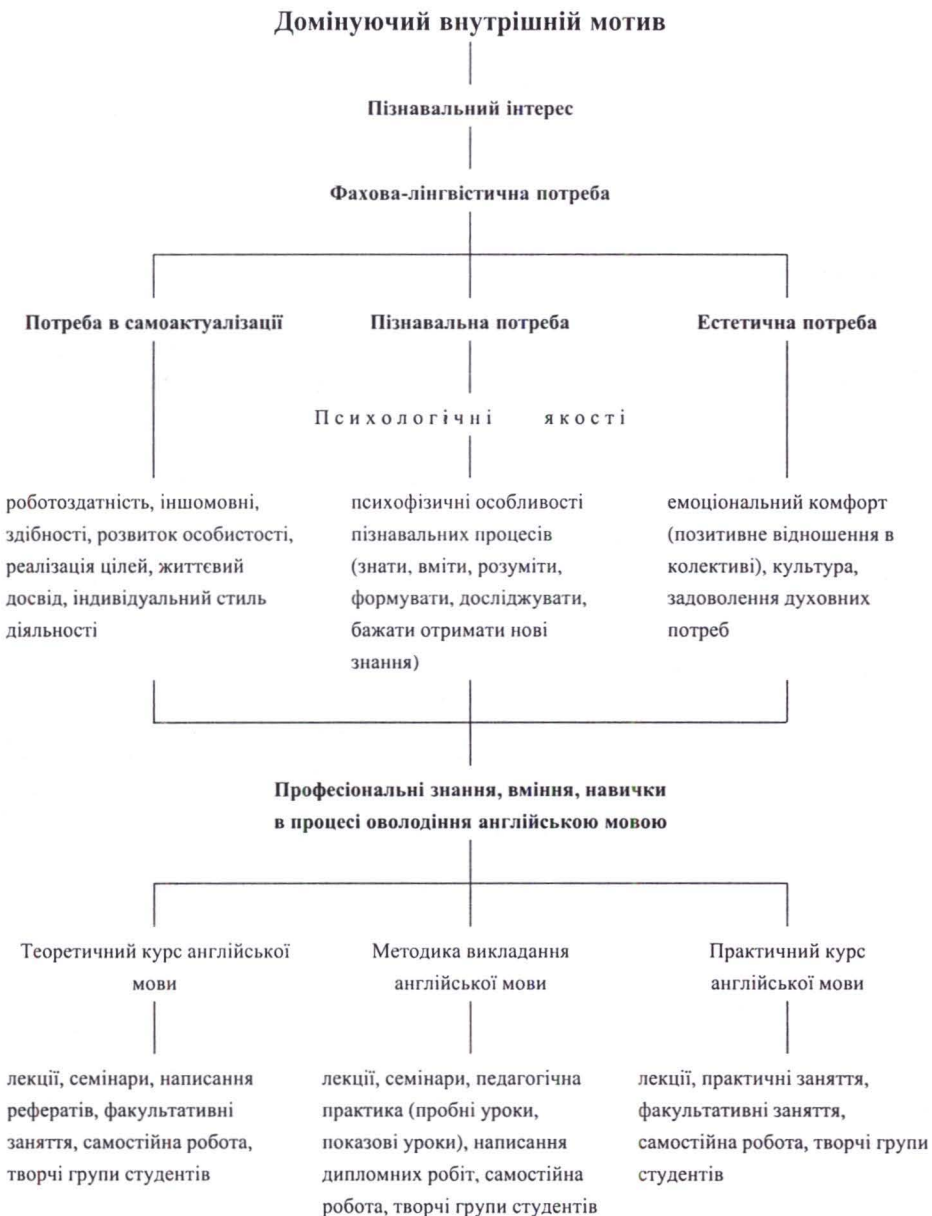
Домінуючий внутрішній мотив

Пізнавальний інтерес

Фахова-лінгвістична потреба

Потреба в самоактуалізації

Пізнавальна потреба

Естетична потреба

Психологічні якості

роботоздатність, іншомовні, здібності, розвиток особистості, реалізація цілей, життєвий досвід, індивідуальний стиль діяльності

психофізичні особливості пізнавальних процесів (знати, вміти, розуміти, формувати, досліджувати, бажати отримати нові знання)

емоціональний комфорт (позитивне відношення в колективі), культура, задоволення духовних потреб

Професіональні знання, вміння, навички в процесі оволодіння англійською мовою

Теоретичний курс англійської мови

Методика викладання англійської мови

Практичний курс англійської мови

лекції, семінари, написання рефератів, факультативні заняття, самостійна робота, творчі групи студентів

лекції, семінари, педагогічна практика (пробні уроки, показові уроки), написання дипломних робіт, самостійна робота, творчі групи студентів

лекції, практичні заняття, факультативні заняття, самостійна робота, творчі групи студентів